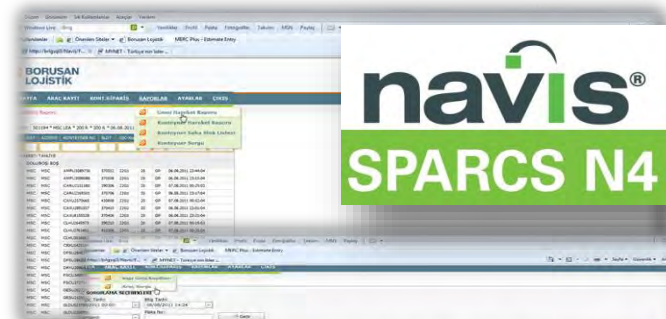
BORUSAN LOJİSTİK

AYARLAR

ÇIKIŞ

Genel Hareket Raporu

Konteyner Hareket Raporu

Konteynerı Saha Stok Listesi

Konteyner Sorgu

Ölçeklen Siteler

Borusan Lojistik

MERC Plus - Estimate Entry

MYNET - Türkiye'nin haber...

navis®

SPARCS N4

SORGULAMA SEÇENEKLERİ

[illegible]